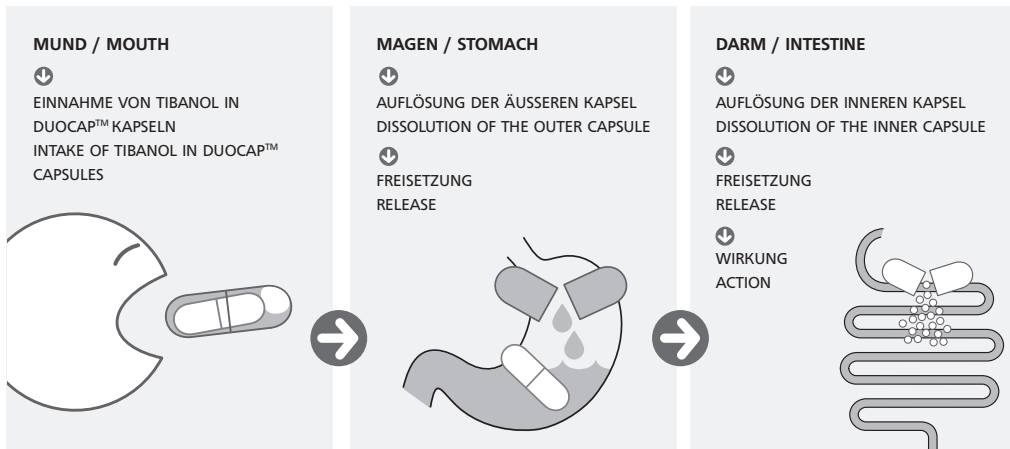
MUND / MOUTH

EINNAHME VON TIBANOL IN DUOCAP™ KAPSELN
INTAKE OF TIBANOL IN DUOCAP™ CAPSULES

MAGEN / STOMACH

AUFLÖSUNG DER ÄUSSEREN KAPSEL
DISSOLUTION OF THE OUTER CAPSULE

FREISETZUNG
RELEASE

DARM / INTESTINE

AUFLÖSUNG DER INNEREN KAPSEL
DISSOLUTION OF THE INNER CAPSULE

FREISETZUNG
RELEASE

WIRKUNG
ACTION